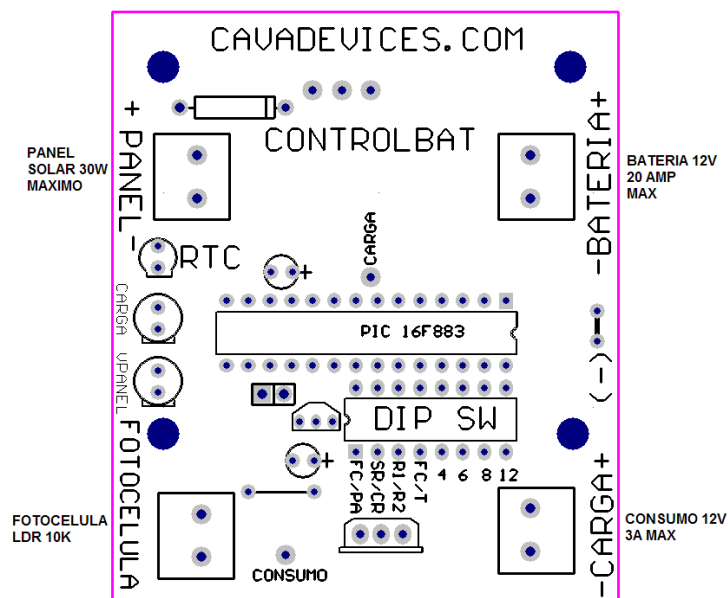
CAVADEVICES.COM

CONTROLBAT

+ PANEL-

PANEL SOLAR 30W MAXIMO

RTC

CARGA

+

PIC 16F883

CARGA

VPANEL

FOTOCELULA

DIP SW

FC/PA

SR/CR

R1/R2

FC/T

4 6 8 12

+

CONSUMO

FOTOCELULA LDR 10K

BATERIA 12V 20 AMP MAX

-BATERIA+

(-)

-CARGA+

CONSUMO 12V 3A MAX